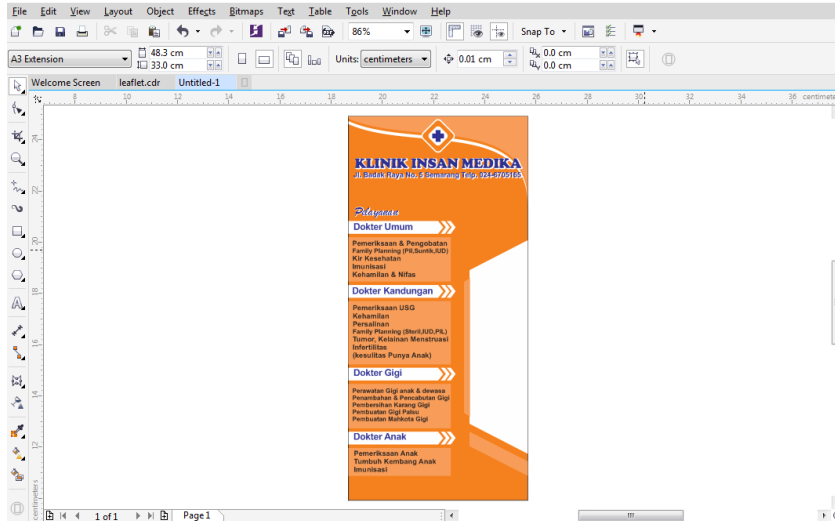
File Edit View Layout Object Effects Bitmaps Text Table Tools Window Help

86%

Snap To

A3 Extension

48.3 cm
33.0 cm

Units: centimeters

0.01 cm

0.0 cm
0.0 cm

Welcome Screen leaflet.cdr Untitled-1

8 10 12 14 16 18 20 22 24 26 28 30 32 34 36 centimeters

KLINIK INSAN MEDIKA
Jl. Badak Raya No. 6 Semarang Telp. 024-6705165

Pelayanan

Dokter Umum

Pemeriksaan & Pengobatan
Family Planning (Pil,Suntik,IUD)
Kir Kesehatan
Imunisasi
Kehamilan & Nifas

Dokter Kandungan

Pemeriksaan USG
Kehamilan
Persalinan
Family Planning (Steril,IUD,Pil,)
Tumor, Kelainan Menstruasi
Infertilitas
(kesulitas Punya Anak)

Dokter Gigi

Perawatan Gigi anak & dewasa
Penambahan & Pencabutan Gigi
Pembersihan Karang Gigi
Pembuatan Gigi Palsu
Pembuatan Mahkota Gigi

Dokter Anak

Pemeriksaan Anak
Tumbuh Kembang Anak
Imunisasi

1 of 1 Page 1